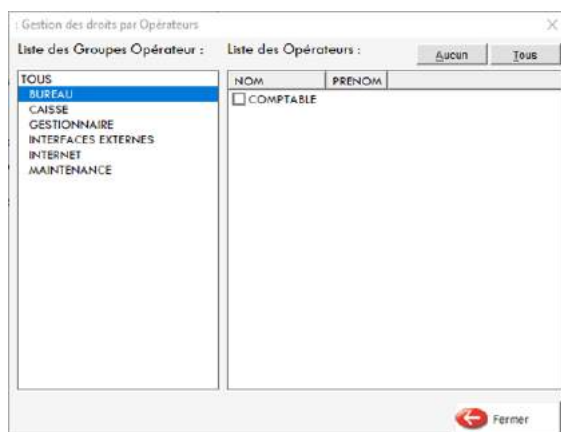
: Gestion des droits par Opérateurs

×

Liste des Groupes Opérateur :

Liste des Opérateurs :

Aucun

Tous

TOUS
BUREAU
CAISSE
GESTIONNAIRE
INTERFACES EXTERNES
INTERNET
MAINTENANCE

| NOM | PRENOM |
|---|---|
| COMPTABLE | |

Fermer